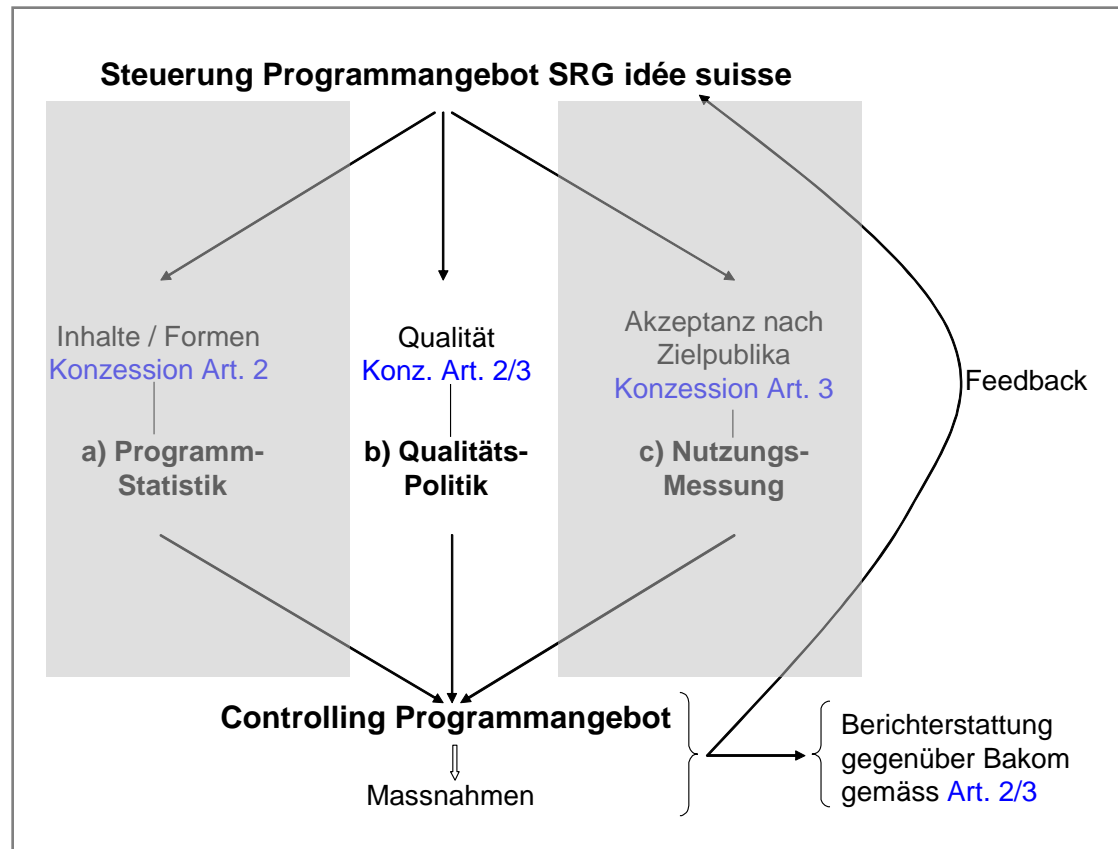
Steuerung Programmangebot SRG idée suisse

Inhalte / Formen
Konzession Art. 2

a) Programm-Statistik

Qualität
Konz. Art. 2/3

b) Qualitäts-Politik

Akzeptanz nach Zielpublika
Konzession Art. 3

c) Nutzungs-Messung

Feedback

Controlling Programmangebot

Massnahmen

Berichterstattung gegenüber Bakom gemäss Art. 2/3